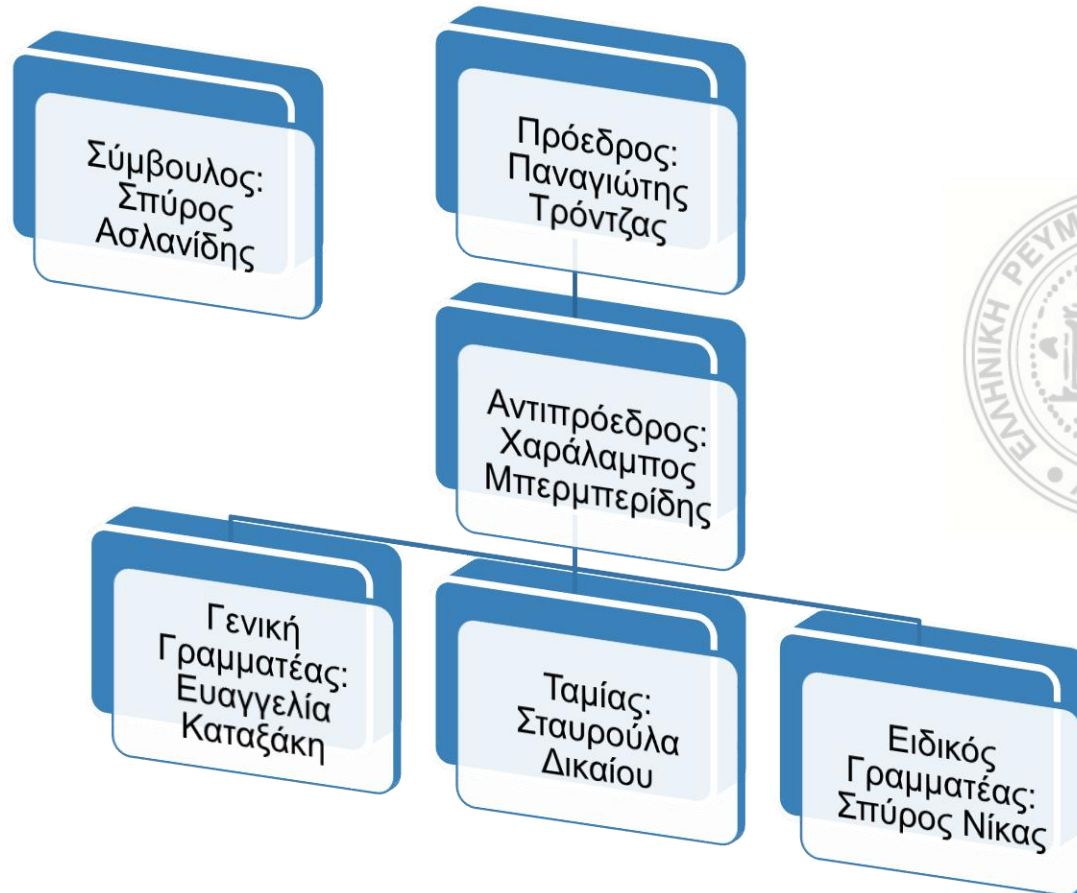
Σύμβουλος: Σπύρος Ασλανίδης

Πρόεδρος: Παναγιώτης Τρόντζας

Αντιπρόεδρος: Χαράλαμπος Μπερμπερίδης

Γενική Γραμματέας: Ευαγγελία Καταξάκη

Ταμίας: Σταυρούλα Δικαίου

Ειδικός Γραμματέας: Σπύρος Νίκας

ΕΛΛΗΝΙΚΗ ΡΕΥΜ